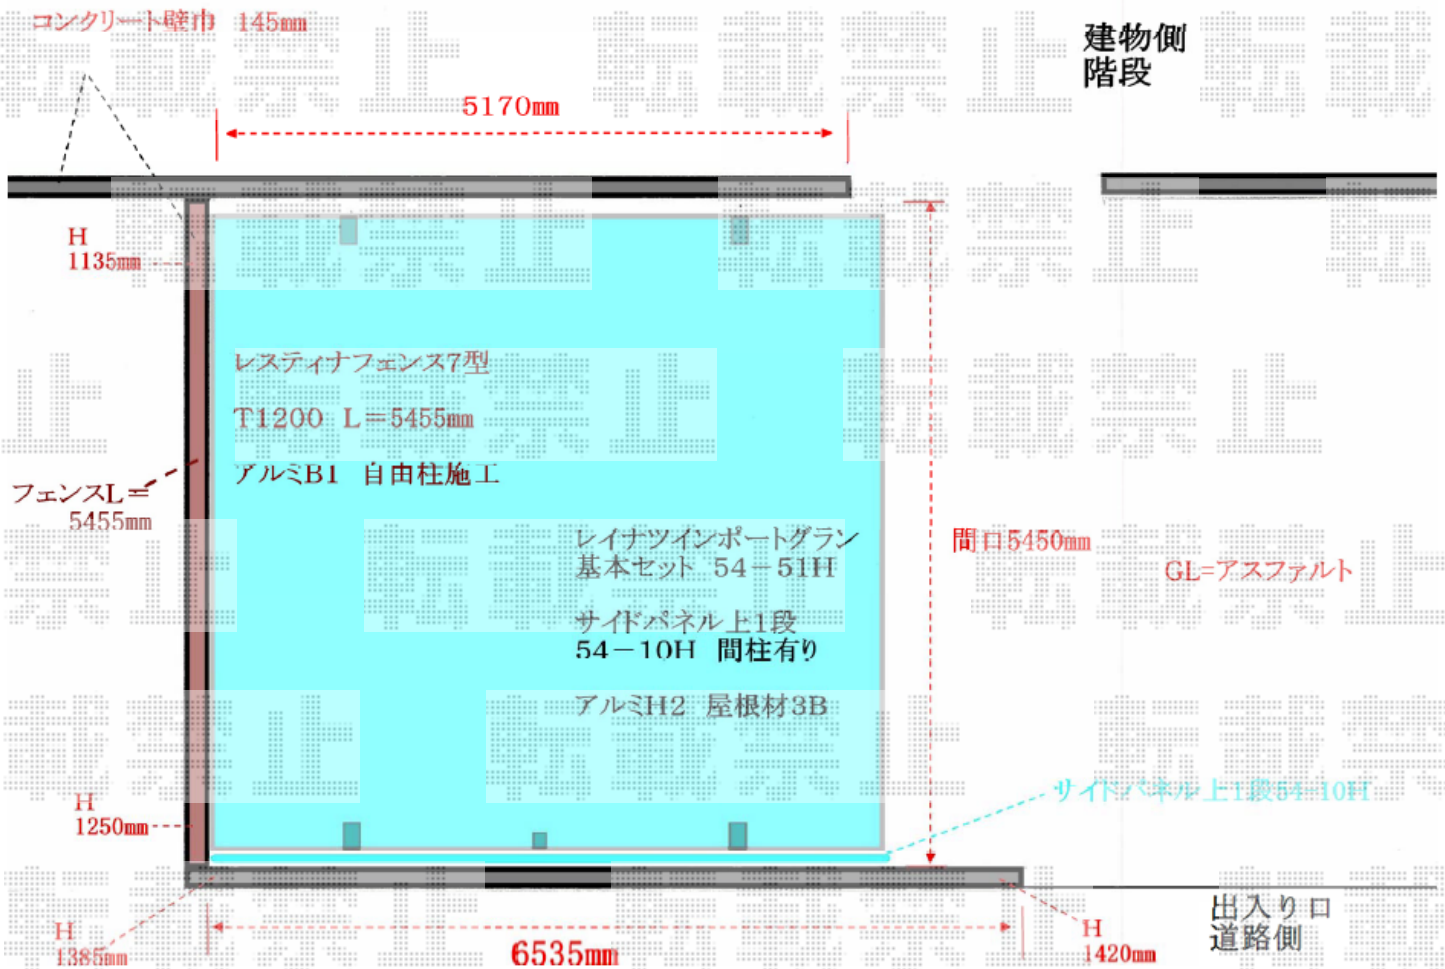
コンクリート壁巾 145㎜

建物側
階段

5170㎜

H
1135㎜

レスティナフェンス7型
T1200 L=5455㎜
アルミB1 自由柱施工

フェンスL=
5455㎜

レイナツインポートグラン
基本セット 54－51H

サイドパネル上1段
54－10H 間柱有り

アルミH2 屋根材3B

間口5450㎜

GL=アスファルト

サイドパネル上1段54-10H

H
1250㎜

H
1385㎜

6535㎜

H
1420㎜

出入り口
道路側

転載禁止